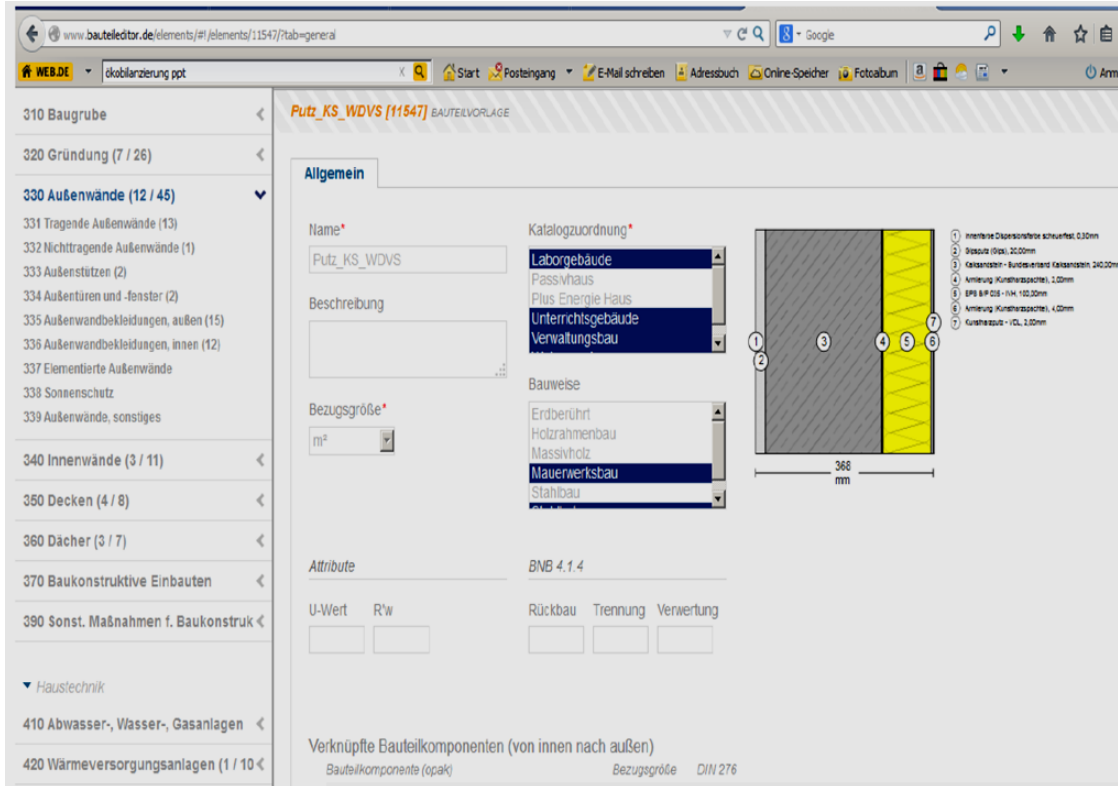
www.bauteileditor.de/elements/#!/elements/11547/?tab=general

Google

WEB.DE ökobilanzierung ppt

Start Posteingang E-Mail schreiben Adressbuch Online-Speicher Fotoalbum

Abm

310 Baugrube
320 Gründung (7 / 26)
330 Außenwände (12 / 45)
331 Tragende Außenwände (13)
332 Nichttragende Außenwände (1)
333 Außenstützen (2)
334 Außentüren und -fenster (2)
335 Außenwandbekleidungen, außen (15)
336 Außenwandbekleidungen, innen (12)
337 Elementierte Außenwände
338 Sonnenschutz
339 Außenwände, sonstiges
340 Innenwände (3 / 11)
350 Decken (4 / 8)
360 Dächer (3 / 7)
370 Baukonstruktive Einbauten
390 Sonst. Maßnahmen f. Baukonstruk
Haustechnik
410 Abwasser-, Wasser-, Gasanlagen
420 Wärmeversorgungsanlagen (1 / 10

Putz_KS_WDVS [11547] BAUTEILVORLAGE

Allgemein

Name*
Putz_KS_WDVS

Beschreibung

Bezugsgröße*
m²

Katalogzuordnung*
Laborgebäude
Passivhaus
Plus Energie Haus
Unterrichtsgebäude
Verwaltungsbau

Bauweise
Erdberührt
Holzrahmenbau
Massivholz
Mauerwerksbau
Stahlbau

1 Innenfarbe Dispersionsfarbe scheuerfest, 0,30mm
2 Gipsputz (Gips), 20,00mm
3 Kalksandstein - Bundesverband Kalksandstein, 240,00mm
4 Armierung (Kunstharzspachtel), 2,00mm
5 EPS B/P 035 - IVH, 100,00mm
6 Armierung (Kunstharzspachtel), 4,00mm
7 Kunstharzputz - VDL, 2,00mm

1 2 3 4 5 6 7

368 mm

Attribute
U-Wert R'w

BNB 4.1.4
Rückbau Trennung Verwertung

Verknüpfte Bauteilkomponenten (von innen nach außen)
Bauteilkomponente (opak) Bezugsgröße DIN 276